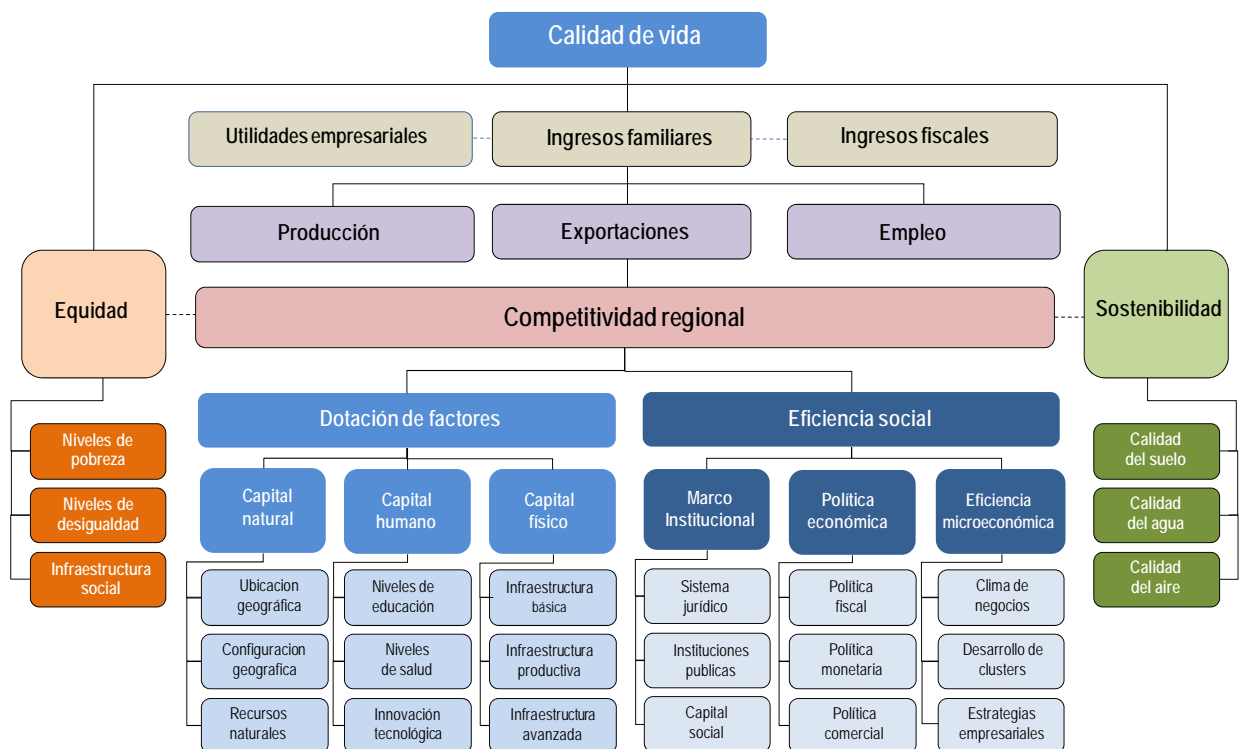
Calidad de vida

Utilidades empresariales
Ingresos familiares
Ingresos fiscales

Producción
Exportaciones
Empleo

Equidad
Competitividad regional
Sostenibilidad

Niveles de pobreza
Niveles de desigualdad
Infraestructura social

Dotación de factores
Eficiencia social

Capital natural
Capital humano
Capital físico
Marco Institucional
Política económica
Eficiencia microeconómica

Ubicacion geográfica
Configuracion geografica
Recursos naturales

Niveles de educación
Niveles de salud
Innovación tecnológica

Infraestructura básica
Infraestructura productiva
Infraestructura avanzada

Sistema jurídico
Instituciones publicas
Capital social

Política fiscal
Política monetaria
Política comercial

Clima de negocios
Desarrollo de clusters
Estrategias empresariales

Calidad del suelo
Calidad del agua
Calidad del aire